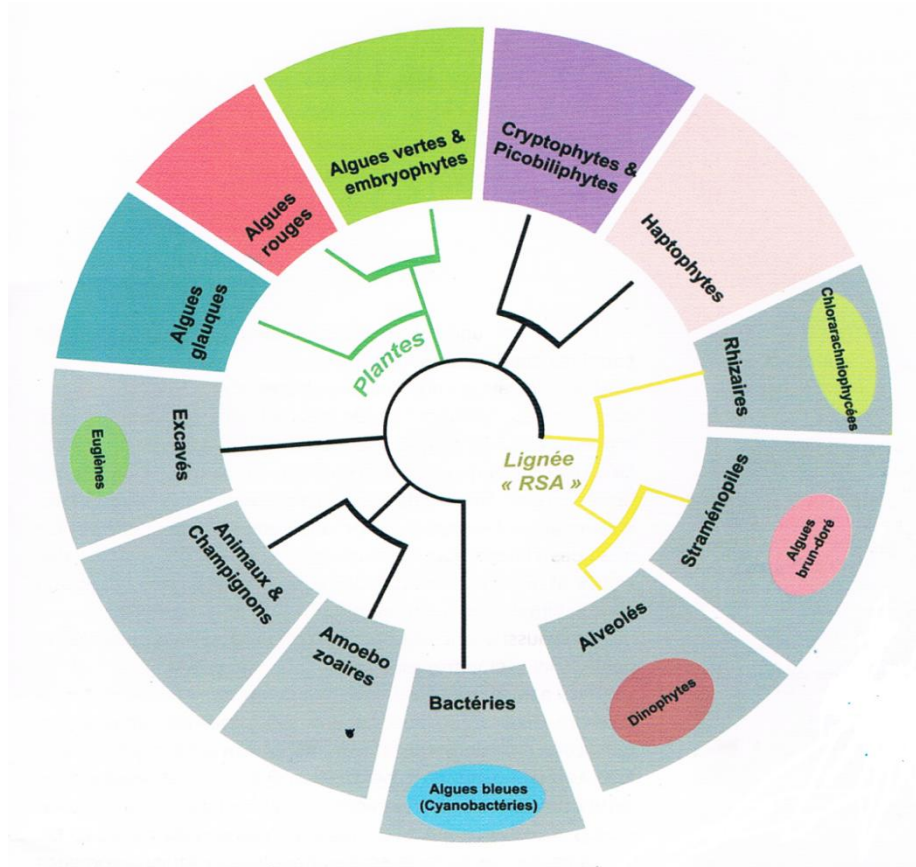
Algues rouges

Algues vertes & embryophytes

Cryptophytes & Picobiliphytes

Haptophytes

Algues glauques

Rhizaires

Chlorarachniophycées

Plantes

Excavés

Euglènes

Lignée « RSA »

Straménopiles

Algues brun-doré

Animaux & Champignons

Amoebo zoaires

Alveolés

Dinophytes

Bactéries

Algues bleues (Cyanobactéries)